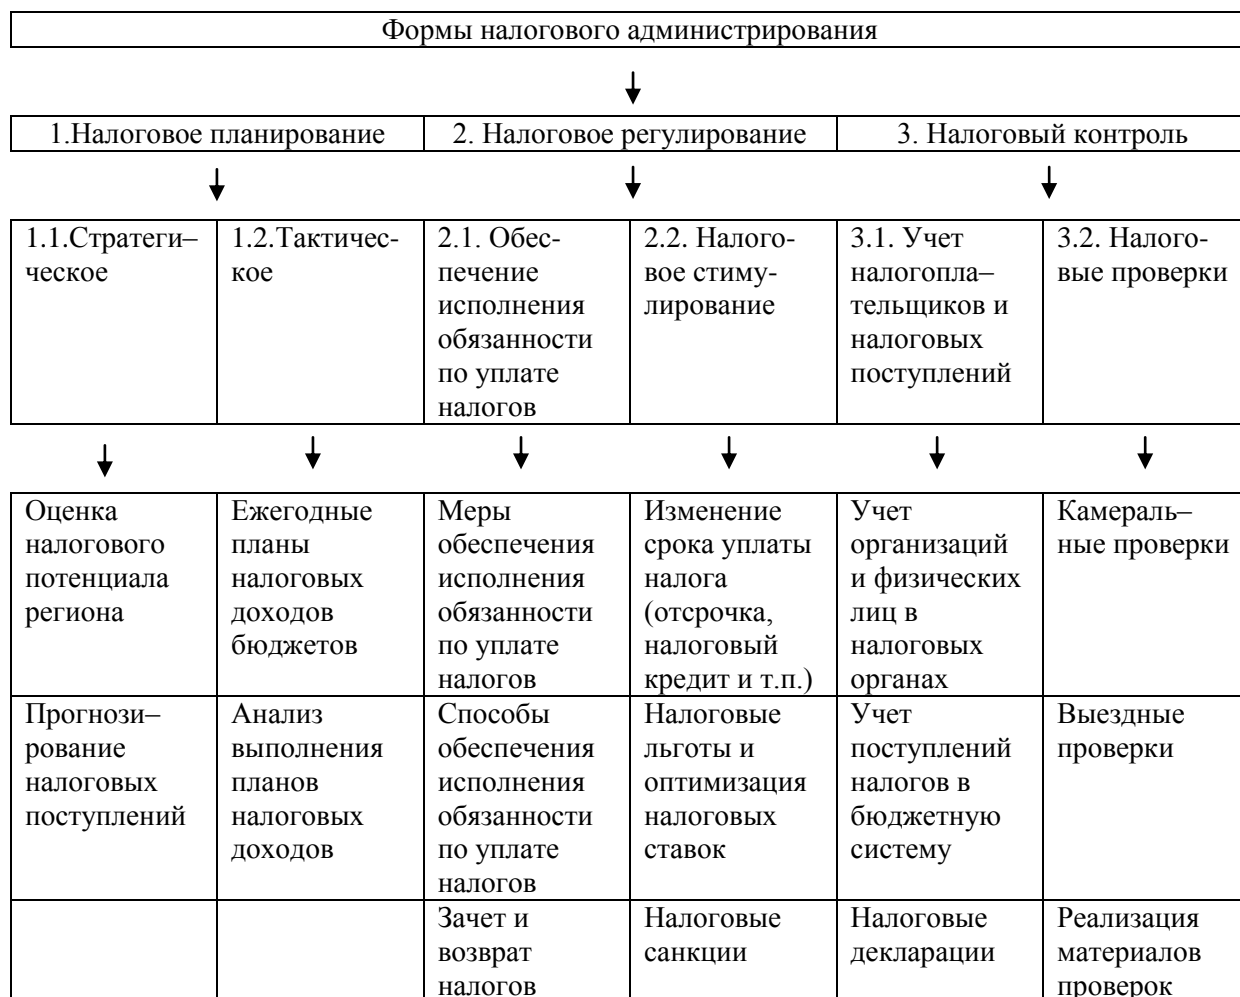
Формы налогового администрирования

| 1.Налоговое планирование | 2. Налоговое регулирование | 3. Налоговый контроль |
|---|---|---|

| 1.1.Стратегическое | 1.2.Тактическое | 2.1. Обеспечение исполнения обязанности по уплате налогов | 2.2. Налоговое стимулирование | 3.1. Учет налогоплательщиков и налоговых поступлений | 3.2. Налоговые проверки |
|---|---|---|---|---|---|

| Оценка налогового потенциала региона | Ежегодные планы налоговых доходов бюджетов | Меры обеспечения исполнения обязанности по уплате налогов | Изменение срока уплаты налога (отсрочка, налоговый кредит и т.п.) | Учет организаций и физических лиц в налоговых органах | Камеральные проверки |
|---|---|---|---|---|---|
| Прогнозирование налоговых поступлений | Анализ выполнения планов налоговых доходов | Способы обеспечения исполнения обязанности по уплате налогов | Налоговые льготы и оптимизация налоговых ставок | Учет поступлений налогов в бюджетную систему | Выездные проверки |
| | | Зачет и возврат налогов | Налоговые санкции | Налоговые декларации | Реализация материалов проверок |